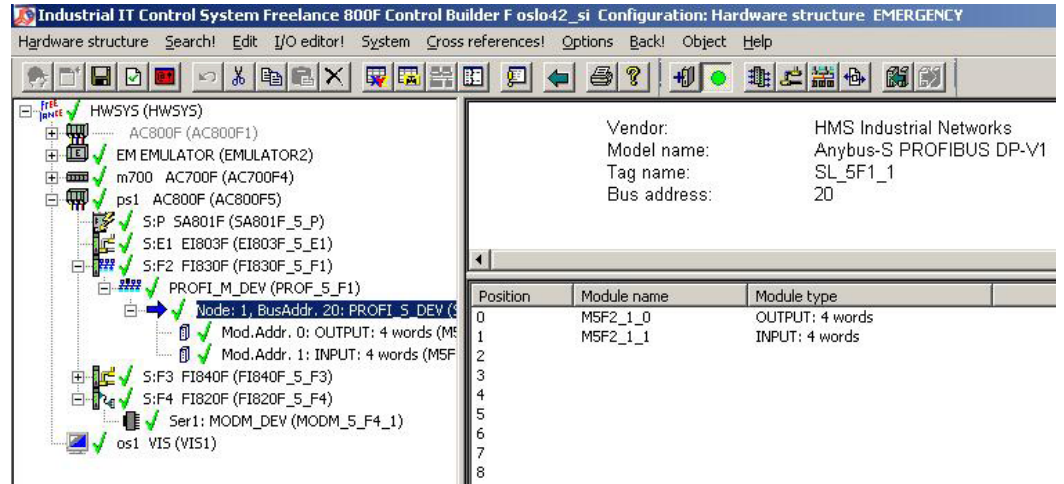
Industrial IT Control System Freelance 800F Control Builder F oslo42_si Configuration: Hardware structure EMERGENCY

Hardware structure Search! Edit I/O editor! System Cross references! Options Back! Object Help

HWSYS (HWSYS)
AC800F (AC800F1)
EM EMULATOR (EMULATOR2)
m700 AC700F (AC700F4)
ps1 AC800F (AC800F5)
S:P SA801F (SA801F_5_P)
S:E1 EI803F (EI803F_5_E1)
S:F2 FI830F (FI830F_5_F1)
PROFI_M_DEV (PROF_5_F1)
Node: 1, BusAddr. 20: PROFI_S_DEV (
Mod.Addr. 0: OUTPUT: 4 words (M5
Mod.Addr. 1: INPUT: 4 words (M5F
S:F3 FI840F (FI840F_5_F3)
S:F4 FI820F (FI820F_5_F4)
Ser1: MODM_DEV (MODM_5_F4_1)
os1 VIS (VIS1)

Vendor: HMS Industrial Networks
Model name: Anybus-S PROFIBUS DP-V1
Tag name: SL_5F1_1
Bus address: 20

| Position | Module name | Module type |
|---|---|---|
| 0 | M5F2_1_0 | OUTPUT: 4 words |
| 1 | M5F2_1_1 | INPUT: 4 words |
| 2 | | |
| 3 | | |
| 4 | | |
| 5 | | |
| 6 | | |
| 7 | | |
| 8 | | |